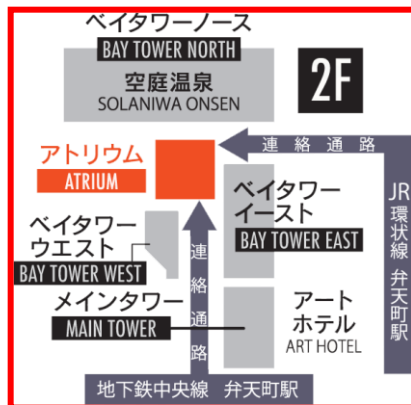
ベイタワーノース
BAY TOWER NORTH
空庭温泉
SOLANIWA ONSEN
2F
連絡通路
アトリウム
ATRIUM
ベイタワーイースト
BAY TOWER EAST
JR環状線 弁天町駅
ベイタワーウエスト
BAY TOWER WEST
連絡通路
メインタワー
MAIN TOWER
アートホテル
ART HOTEL
地下鉄中央線 弁天町駅